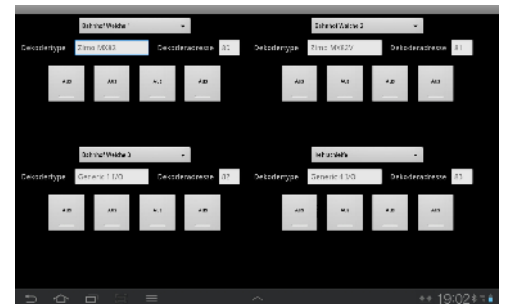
Schnell Weiche 1

Decodertype Zimo MX82 Decoderadresse 81

A.0 A.0 A.1 A.0

Schnell Weiche 2

Decodertype Zimo MX82V Decoderadresse 81

A.0 A.0 A.1 A.0

Schnell Weiche 3

Decodertype Generic 1 I/O Decoderadresse 82

A.0 A.0 A.1 A.0

Schnell Weiche

Decodertype Generic 1 I/O Decoderadresse 83

A.0 A.0 A.1 A.0

19:02